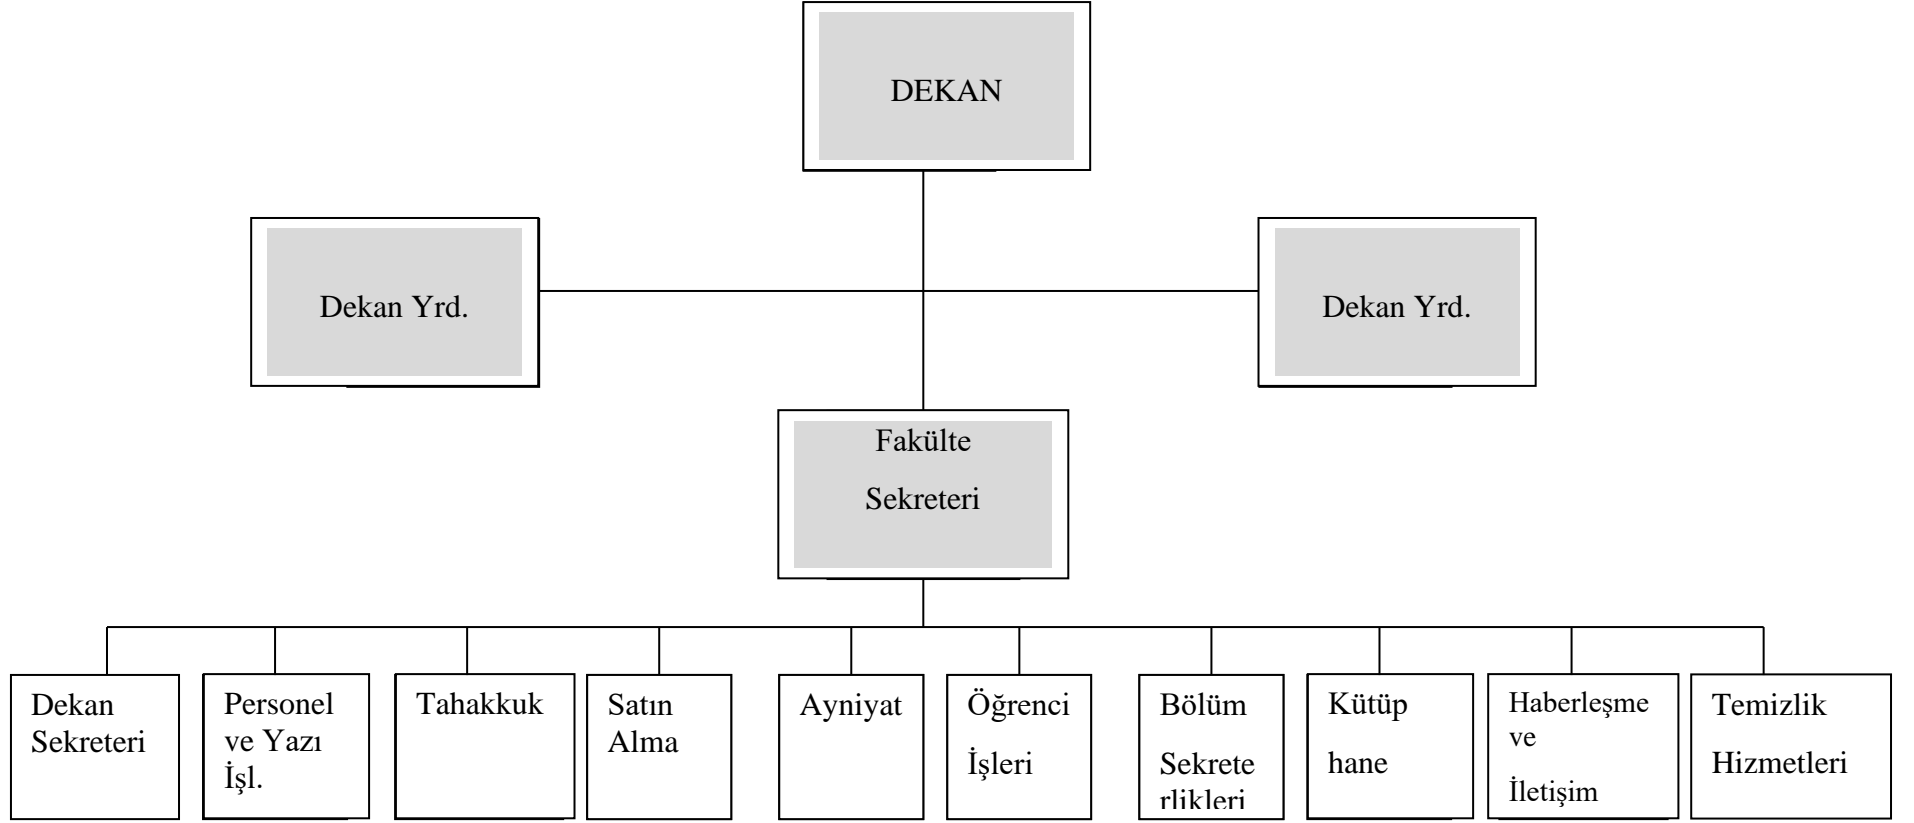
DEKAN

Dekan Yrd.

Dekan Yrd.

Fakülte Sekreteri

Dekan Sekreteri

Personel ve Yazı İşl.

Tahakkuk

Satın Alma

Ayniyat

Öğrenci İşleri

Bölüm Sekreterlikleri

Kütüphane

Haberleşme ve İletişim

Temizlik Hizmetleri